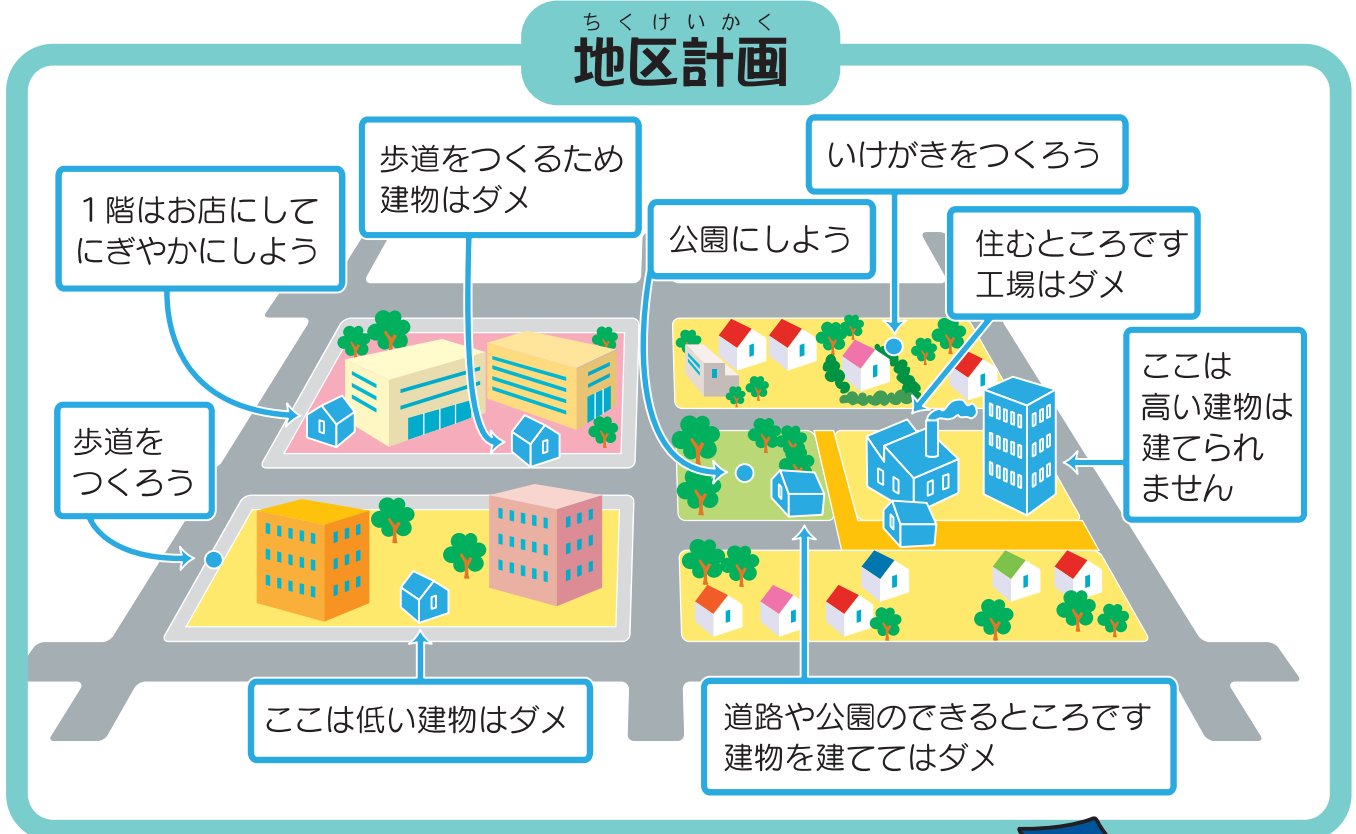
ちくけいかく
地区計画

1階はお店にしてにぎやかにしよう

歩道をつくるため建物はダメ

公園にしよう

いけがきをつくろう

住むところです工場はダメ

ここは高い建物は建てられません

歩道をつくろう

ここは低い建物はダメ

道路や公園のできるところです建物を建ててはダメ